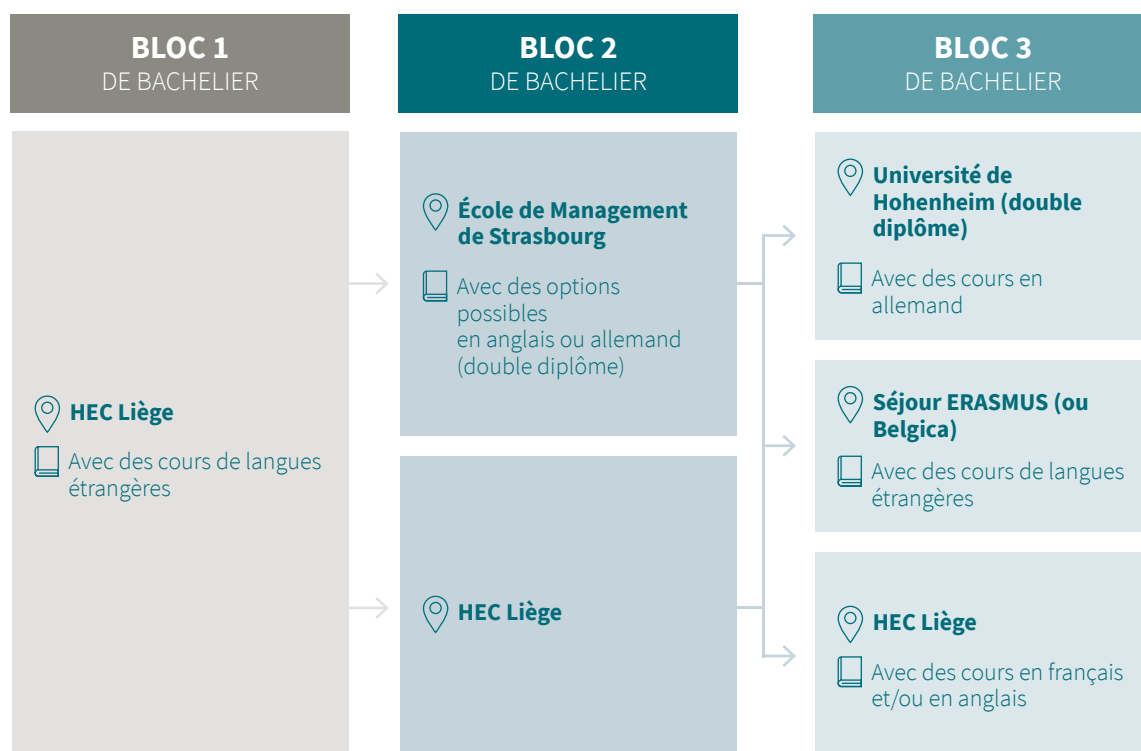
BLOC 1
DE BACHELIER

BLOC 2
DE BACHELIER

BLOC 3
DE BACHELIER

HEC Liège

Avec des cours de langues étrangères

École de Management de Strasbourg

Avec des options possibles en anglais ou allemand (double diplôme)

HEC Liège

Université de Hohenheim (double diplôme)

Avec des cours en allemand

Séjour ERASMUS (ou Belgica)

Avec des cours de langues étrangères

HEC Liège

Avec des cours en français et/ou en anglais